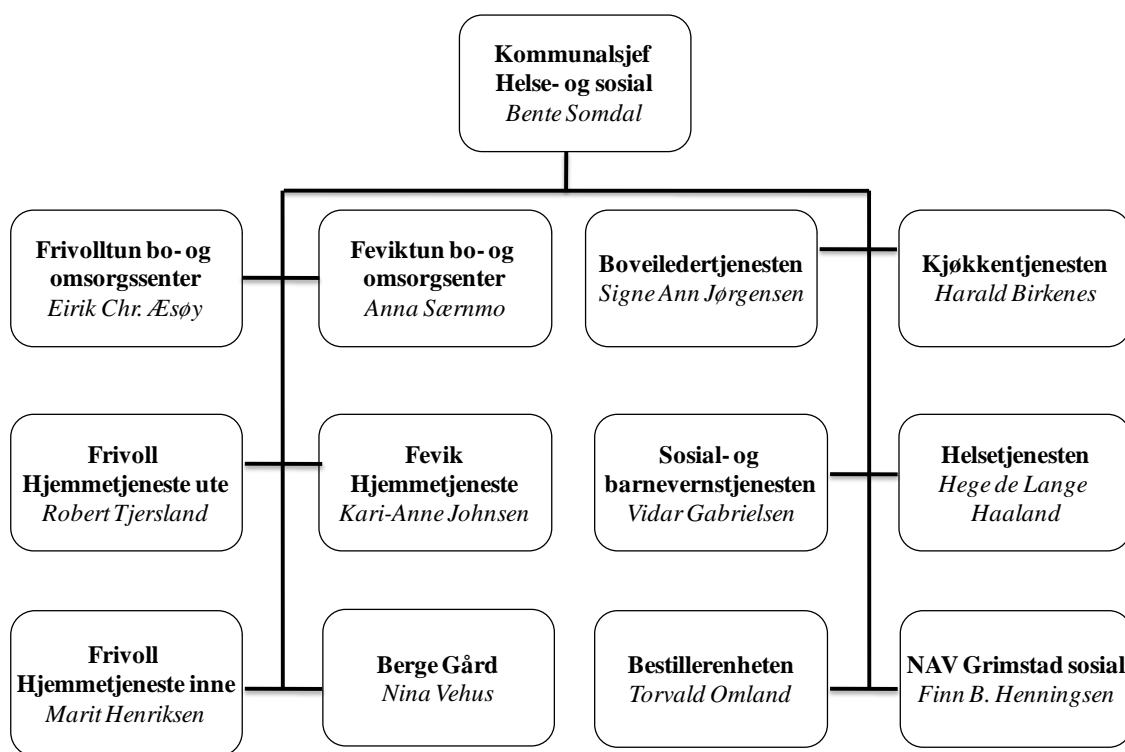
Kommunalsjef
Helse- og sosial
Bente Somdal

Frivolltun bo- og omsorgssenter
Eirik Chr. Æsøy

Feviktun bo- og omsorgsenter
Anna Særnmo

Boveiledertjenesten
Signe Ann Jørgensen

Kjøkkentjenesten
Harald Birkenes

Frivoll Hjemmetjeneste ute
Robert Tjersland

Fevik Hjemmetjeneste
Kari-Anne Johnsen

Sosial- og barnevernstjenesten
Vidar Gabrielsen

Helsetjenesten
Hege de Lange Haaland

Frivoll Hjemmetjeneste inne
Marit Henriksen

Berge Gård
Nina Vehus

Bestillerenheten
Torvald Omland

NAV Grimstad sosial
Finn B. Henningsen